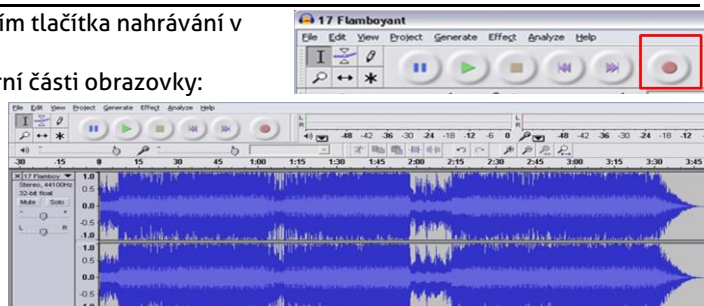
ím tlačítka nahrávání v

rní části obrazovky:

17 Flamboyant

File Edit View Project Generate Effect Analyze Help

File Edit View Project Generate Effect Analyze Help

-48 -42 -36 -30 -24 -18 -12 -6 0

-48 -42 -36 -30 -24 -18 -12

-30 -15 0 15 30 45 1:00 1:15 1:30 1:45 2:00 2:15 2:30 2:45 3:00 3:15 3:30 3:45

17 Flamboy

Stereo, 44100Hz

32-bit float

Mute Solo

L R

1.0

0.5

0.0

-0.5

-1.0

1.0

0.5

0.0

-0.5

-1.0